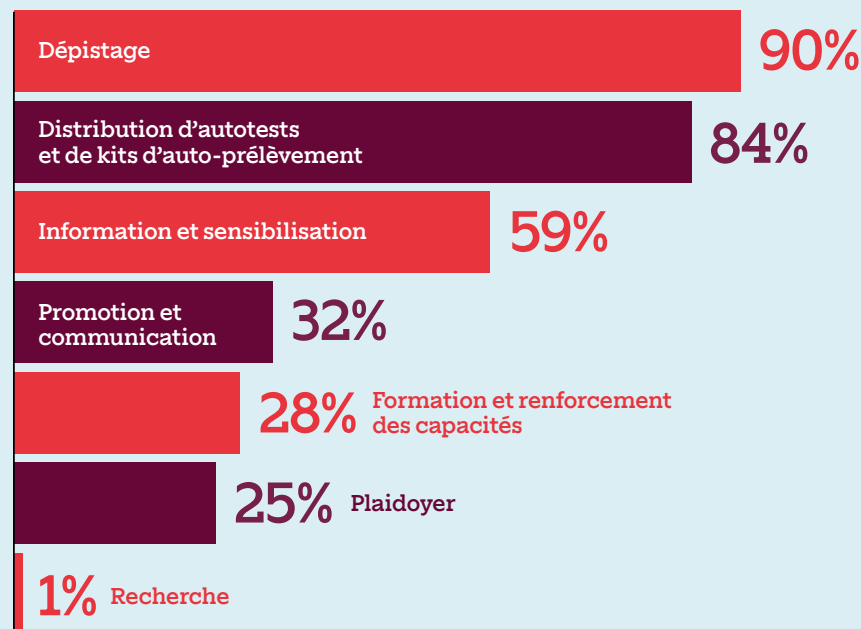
Dépistage 90%

Distribution d’autotests et de kits d’auto-prélèvement 84%

Information et sensibilisation 59%

Promotion et communication 32%

28% Formation et renforcement des capacités

25% Plaidoyer

1% Recherche